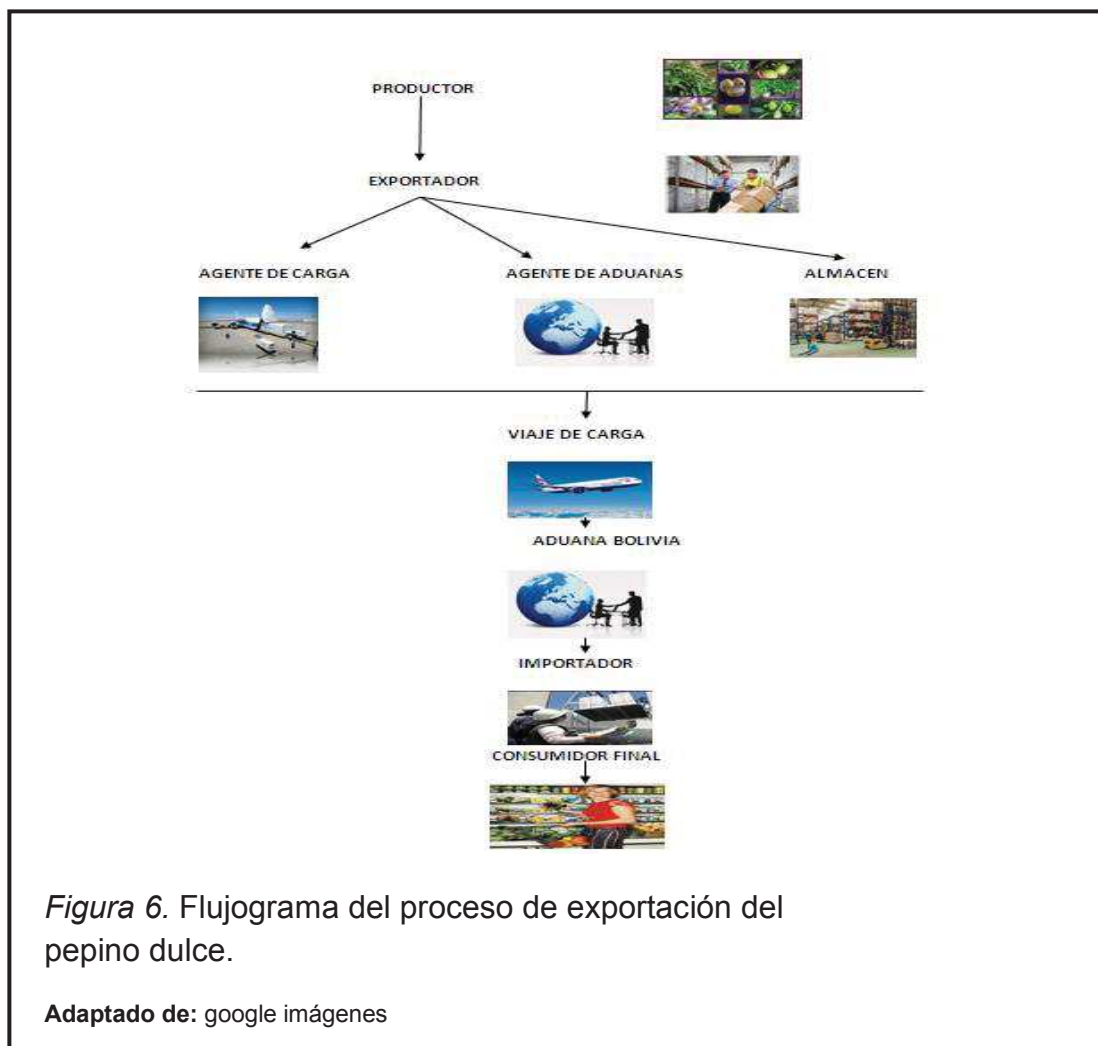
PRODUCTOR

EXPORTADOR

AGENTE DE CARGA

AGENTE DE ADUANAS

ALMACEN

VIAJE DE CARGA

ADUANA BOLIVIA

IMPORTADOR

CONSUMIDOR FINAL

*Figura 6.* Flujograma del proceso de exportación del pepino dulce.

**Adaptado de:** google imágenes